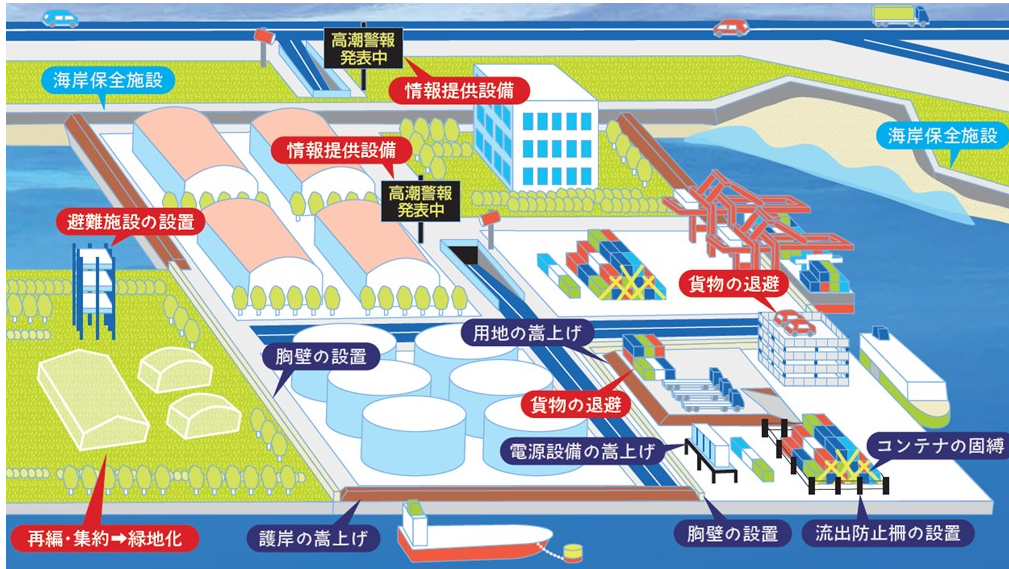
高潮警報発表中

海岸保全施設

情報提供設備

情報提供設備

高潮警報発表中

海岸保全施設

避難施設の設置

貨物の退避

用地の嵩上げ

胸壁の設置

貨物の退避

電源設備の嵩上げ

コンテナの固縛

再編・集約➡緑地化

護岸の嵩上げ

胸壁の設置

流出防止柵の設置